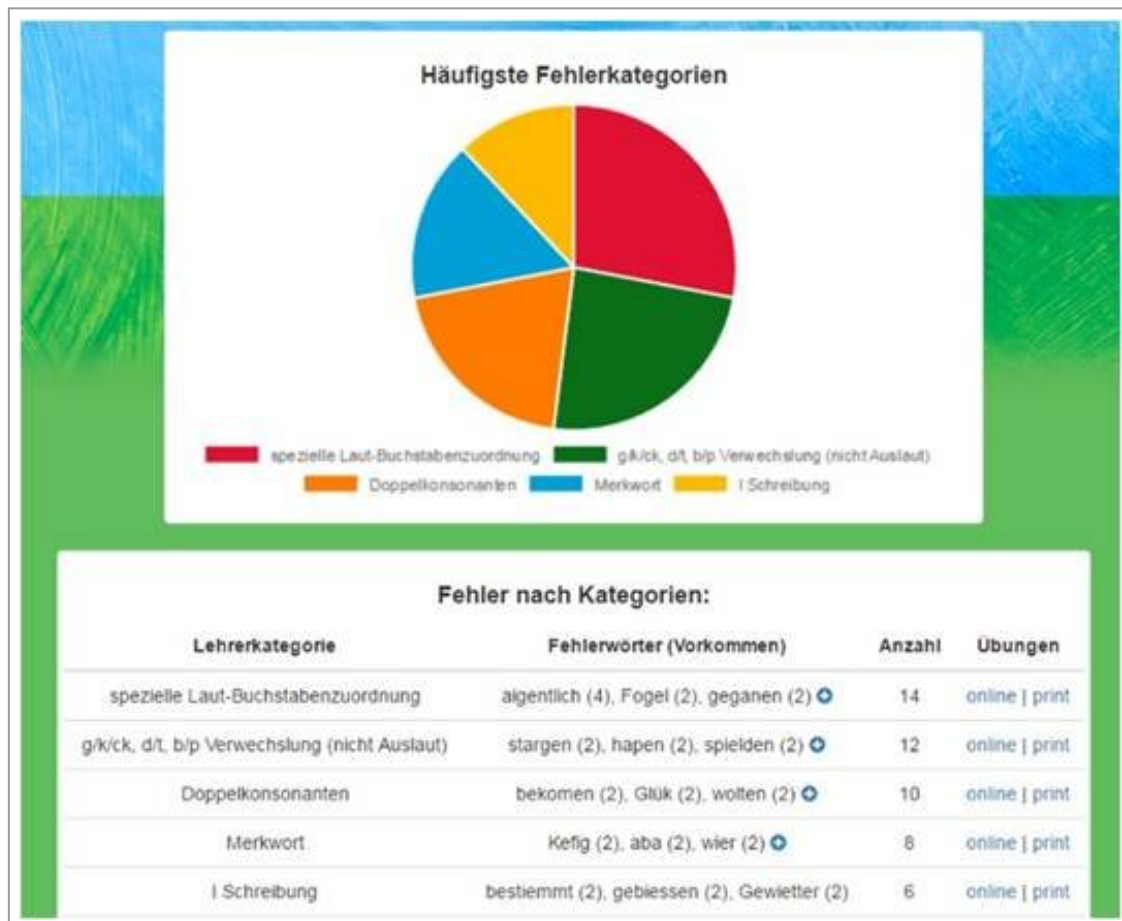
Häufigste Fehlerkategorien

spezielle Laut-Buchstabenzuordnung
g/k/ck, d/t, b/p Verwechslung (nicht Auslaut)
Doppelkonsonanten
Merkwort
I Schreibung

Fehler nach Kategorien:

| Lehrerkategorie | Fehlerwörter (Vorkommen) | Anzahl | Übungen |
|---|---|---|---|
| spezielle Laut-Buchstabenzuordnung | aigentlich (4), Fogel (2), geganen (2) | 14 | online \| print |
| g/k/ck, d/t, b/p Verwechslung (nicht Auslaut) | stargen (2), hapen (2), spielden (2) | 12 | online \| print |
| Doppelkonsonanten | bekomen (2), Glük (2), wolten (2) | 10 | online \| print |
| Merkwort | Kefig (2), aba (2), wier (2) | 8 | online \| print |
| I Schreibung | bestiemmt (2), gebiessen (2), Gewietter (2) | 6 | online \| print |